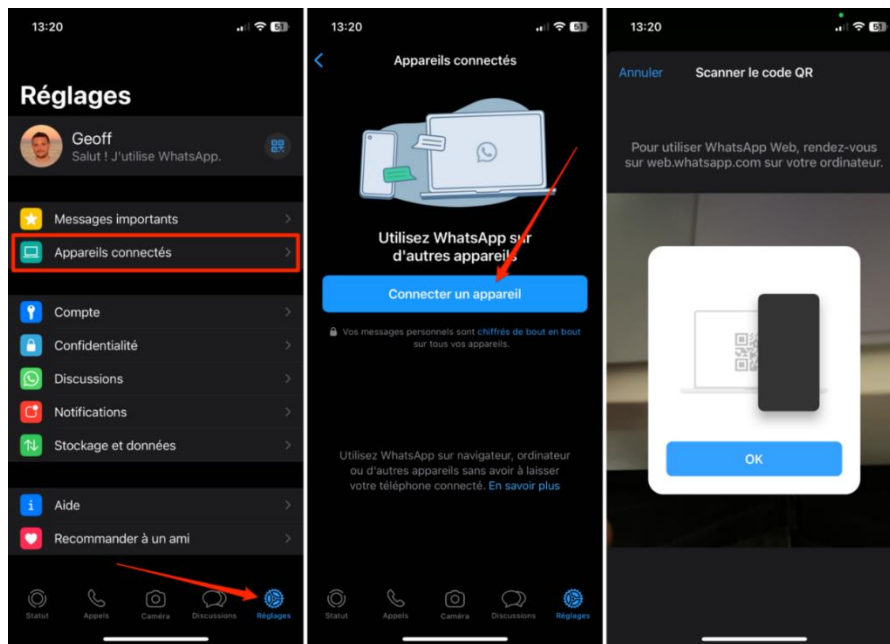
13:20

51

Réglages

Geoff

Salut ! J'utilise WhatsApp.

Messages importants

Appareils connectés

Compte

Confidentialité

Discussions

Notifications

Stockage et données

Aide

Recommander à un ami

Statut Appels Caméra Discussions Réglages

13:20

51

Appareils connectés

Utilisez WhatsApp sur d'autres appareils

Connecter un appareil

Vos messages personnels sont chiffrés de bout en bout sur tous vos appareils.

Utilisez WhatsApp sur navigateur, ordinateur ou d'autres appareils sans avoir à laisser votre téléphone connecté. En savoir plus

Statut Appels Caméra Discussions Réglages

13:20

51

Annuler

Scanner le code QR

Pour utiliser WhatsApp Web, rendez-vous sur web.whatsapp.com sur votre ordinateur.

OK